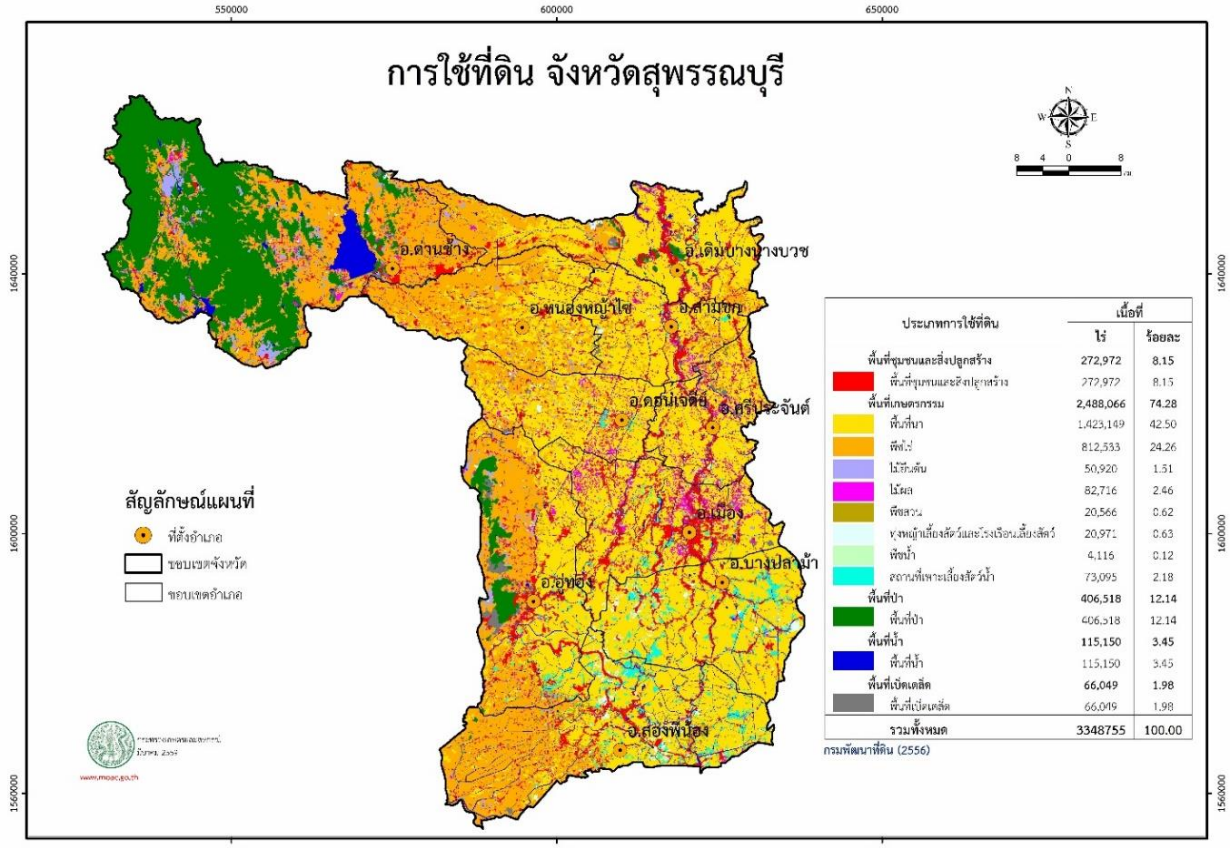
550000 600000 650000

การใช้ที่ดิน จังหวัดสุพรรณบุรี

N
W E
S

8 4 0 8
km

1640000
1600000
1560000

อ.ด่านช้าง
อ.เดิมบางนางบวช
อ.หนองหญ้าไซ
อ.สามชุก
อ.ดอนเจดีย์
อ.ศรีประจันต์
อ.เมือง
อ.บางปลาม้า
อ.อู่ทอง
อ.สองพี่น้อง

สัญลักษณ์แผนที่
ที่ตั้งอำเภอ
ขอบเขตจังหวัด
ขอบเขตอำเภอ

| ประเภทการใช้ที่ดิน | เนื้อที่ ไร่ | ร้อยละ |
|---|---|---|
| พื้นที่ชุมชนและสิ่งปลูกสร้าง | 272,972 | 8.15 |
| พื้นที่ชุมชนและสิ่งปลูกสร้าง | 272,972 | 8.15 |
| พื้นที่เกษตรกรรม | 2,488,066 | 74.28 |
| พื้นที่นา | 1,423,149 | 42.50 |
| พืชไร่ | 812,533 | 24.26 |
| ไม้ยืนต้น | 50,920 | 1.51 |
| ไม้ผล | 82,716 | 2.46 |
| พืชสวน | 20,566 | 0.62 |
| ทุ่งหญ้าเลี้ยงสัตว์และโรงเรือนเลี้ยงสัตว์ | 20,971 | 0.63 |
| พืชน้ำ | 4,116 | 0.12 |
| สถานที่เพาะเลี้ยงสัตว์น้ำ | 73,095 | 2.18 |
| พื้นที่ป่า | 406,518 | 12.14 |
| พื้นที่ป่า | 406,518 | 12.14 |
| พื้นที่น้ำ | 115,150 | 3.45 |
| พื้นที่น้ำ | 115,150 | 3.45 |
| พื้นที่เบ็ดเตล็ด | 66,049 | 1.98 |
| พื้นที่เบ็ดเตล็ด | 66,049 | 1.98 |
| รวมทั้งหมด | 3348755 | 100.00 |

กรมพัฒนาที่ดิน (2556)

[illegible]
www.moac.go.th